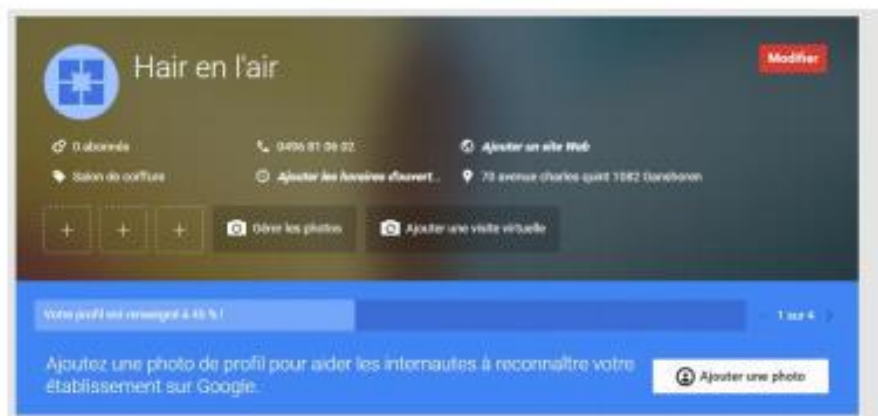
Hair en l'air

Modifier

0 abonnés

0496 81 06 02

Ajouter un site Web

Salon de coiffure

Ajouter les horaires d'ouvert...

70 avenue charles quint 1082 Ganshoren

+ + +

Gérer les photos

Ajouter une visite virtuelle

Votre profil est renseigné à 45 % !

1 sur 4

Ajoutez une photo de profil pour aider les internautes à reconnaître votre établissement sur Google.

Ajouter une photo